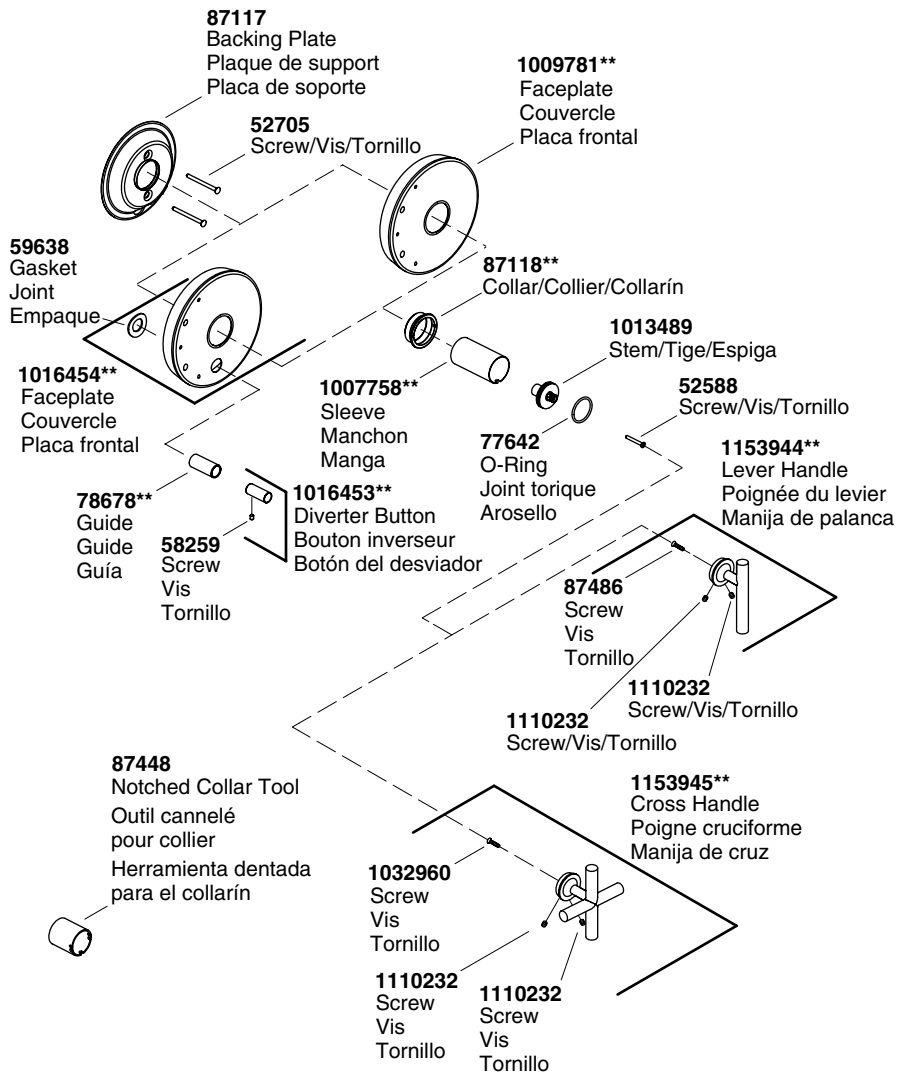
**87117**
Backing Plate
Plaque de support
Placa de soporte

**1009781\*\***
Faceplate
Couvercle
Placa frontal

**52705**
Screw/Vis/Tornillo

**59638**
Gasket
Joint
Empaque

**87118\*\***
Collar/Collier/Collarín

**1013489**
Stem/Tige/Espiga

**1016454\*\***
Faceplate
Couvercle
Placa frontal

**1007758\*\***
Sleeve
Manchon
Manga

**52588**
Screw/Vis/Tornillo

**77642**
O-Ring
Joint torique
Arosello

**1153944\*\***
Lever Handle
Poignée du levier
Manija de palanca

**78678\*\***
Guide
Guide
Guía

**1016453\*\***
Diverter Button
Bouton inverseur
Botón del desviador

**58259**
Screw
Vis
Tornillo

**87486**
Screw
Vis
Tornillo

**1110232**
Screw/Vis/Tornillo

**1110232**
Screw/Vis/Tornillo

**87448**
Notched Collar Tool
Outil cannelé pour collier
Herramienta dentada para el collarín

**1153945\*\***
Cross Handle
Poigne cruciforme
Manija de cruz

**1032960**
Screw
Vis
Tornillo

**1110232**
Screw
Vis
Tornillo

**1110232**
Screw
Vis
Tornillo